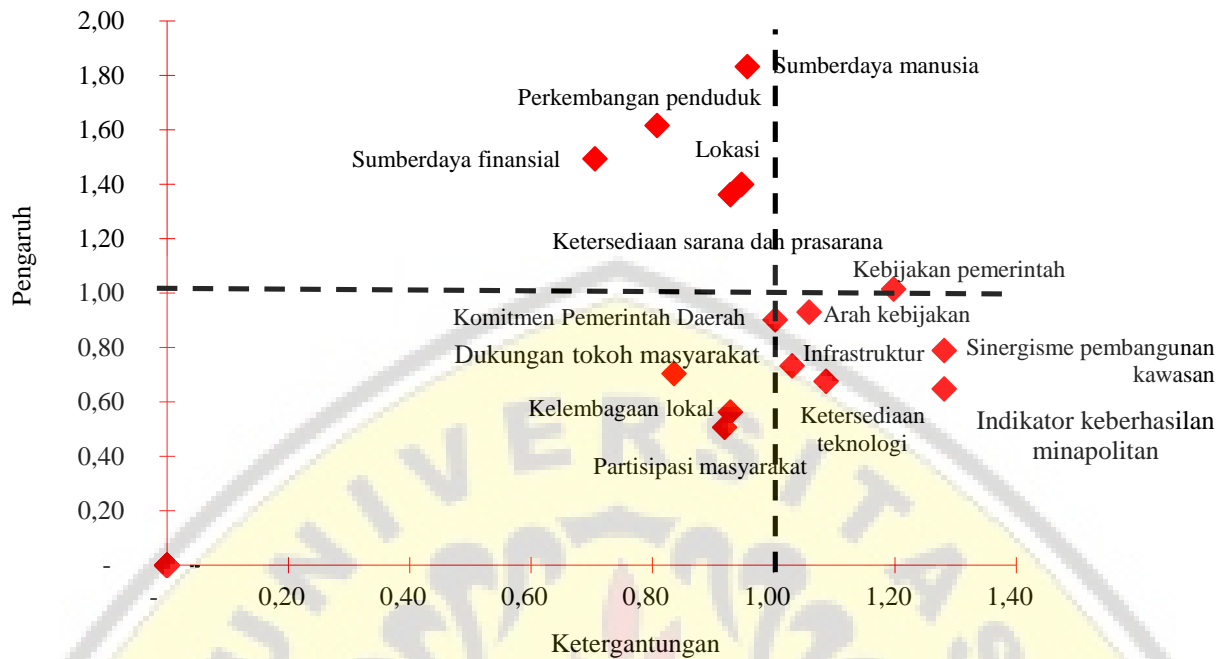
2,00
1,80
1,60
1,40
1,20
1,00
0,80
0,60
0,40
0,20
-

Pengaruh

Sumberdaya manusia
Perkembangan penduduk
Sumberdaya finansial
Lokasi
Ketersediaan sarana dan prasarana
Kebijakan pemerintah
Arah kebijakan
Komitmen Pemerintah Daerah
Dukungan tokoh masyarakat
Infrastruktur
Sinergisme pembangunan kawasan
Kelembagaan lokal
Ketersediaan teknologi
Indikator keberhasilan minapolitan
Partisipasi masyarakat

-
0,20
0,40
0,60
0,80
1,00
1,20
1,40

Ketergantungan